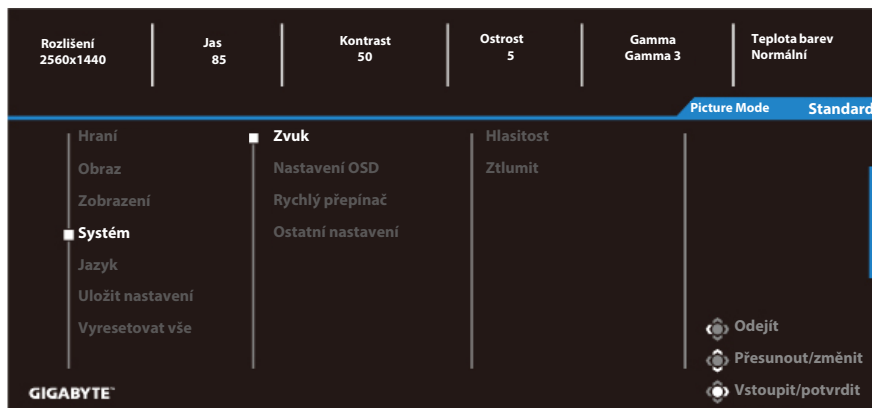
Rozlišení
2560x1440

Jas
85

Kontrast
50

Ostrost
5

Gamma
Gamma 3

Teplota barev
Normální

Picture Mode Standard

Hraní
Obraz
Zobrazení
Systém
Jazyk
Uložit nastavení
Vyresetovat vše

Zvuk
Nastavení OSD
Rychlý přepínač
Ostatní nastavení

Hlasitost
Ztlumit

Odejít
Přesunout/změnit
Vstoupit/potvrdit

GIGABYTE